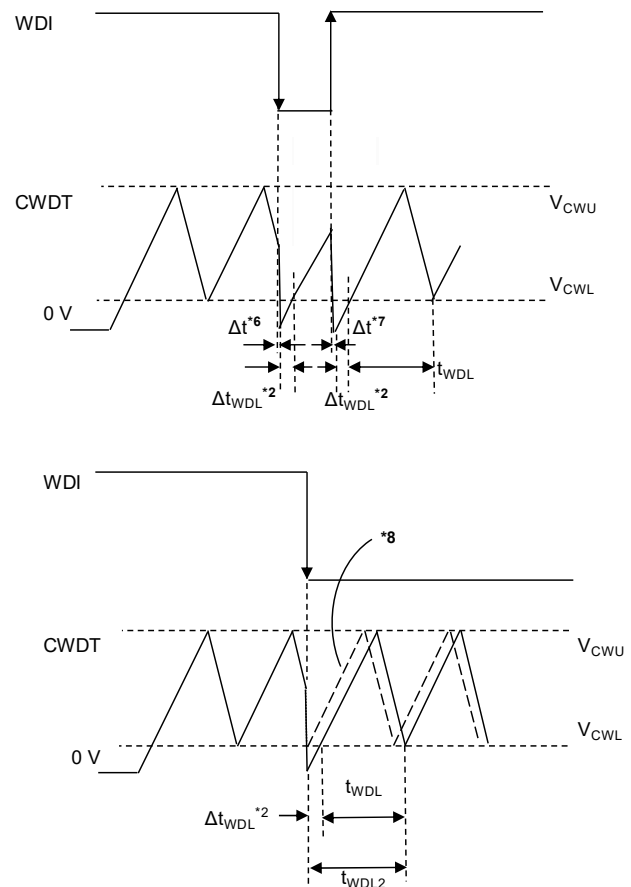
WDI

CWDT

$V_{CWU}$

$V_{CWL}$

0 V

$\Delta t^{*6}$

$\Delta t^{*7}$

$\Delta t_{WDL}{}^{*2}$

$\Delta t_{WDL}{}^{*2}$

$t_{WDL}$

WDI

*8

CWDT

$V_{CWU}$

$V_{CWL}$

0 V

$t_{WDL}$

$\Delta t_{WDL}{}^{*2}$

$t_{WDL2}$